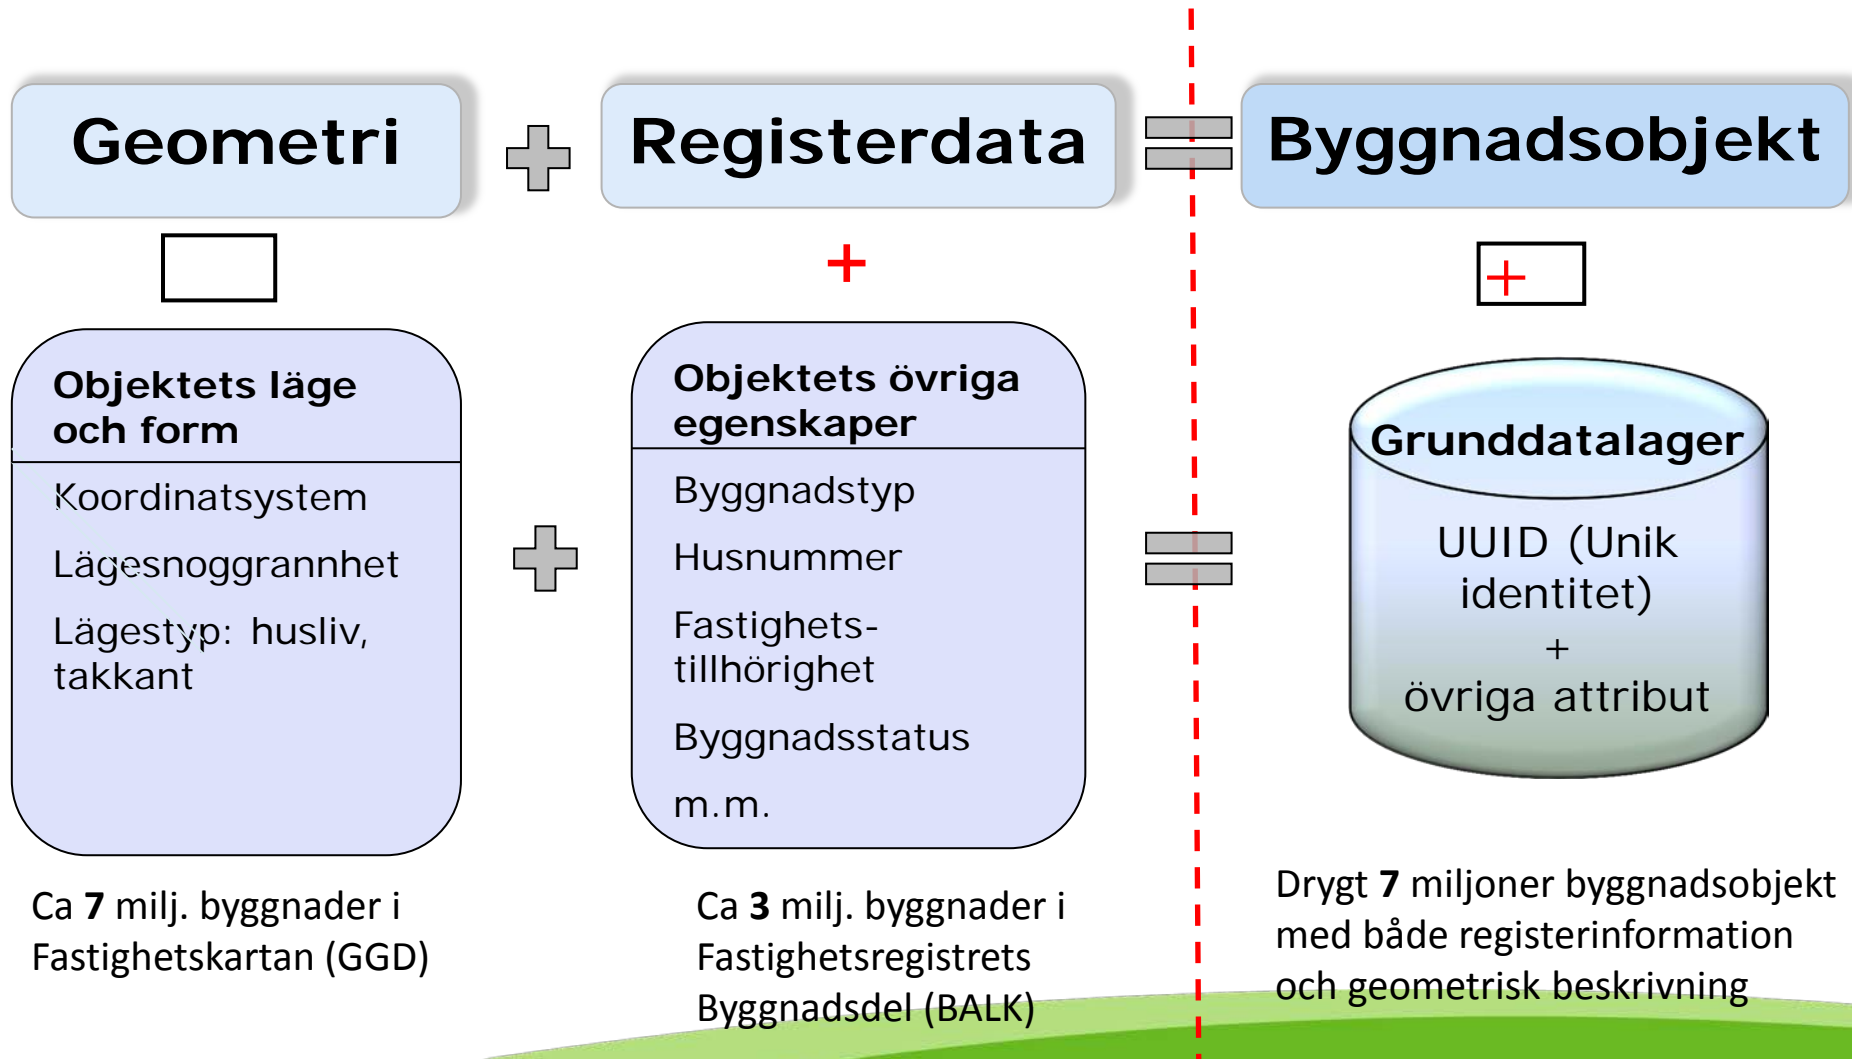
Geometri

Registerdata

Byggnadsobjekt

+

+

Objektets läge och form

Koordinatsystem

Lägesnoggrannhet

Lägestyp: husliv, takkant

Objektets övriga egenskaper

Byggnadstyp

Husnummer

Fastighetstillhörighet

Byggnadsstatus

m.m.

Grunddatalager

UUID (Unik identitet)
+
övriga attribut

Ca **7** milj. byggnader i Fastighetskartan (GGD)

Ca **3** milj. byggnader i Fastighetsregistrets Byggnadsdel (BALK)

Drygt **7** miljoner byggnadsobjekt med både registerinformation och geometrisk beskrivning